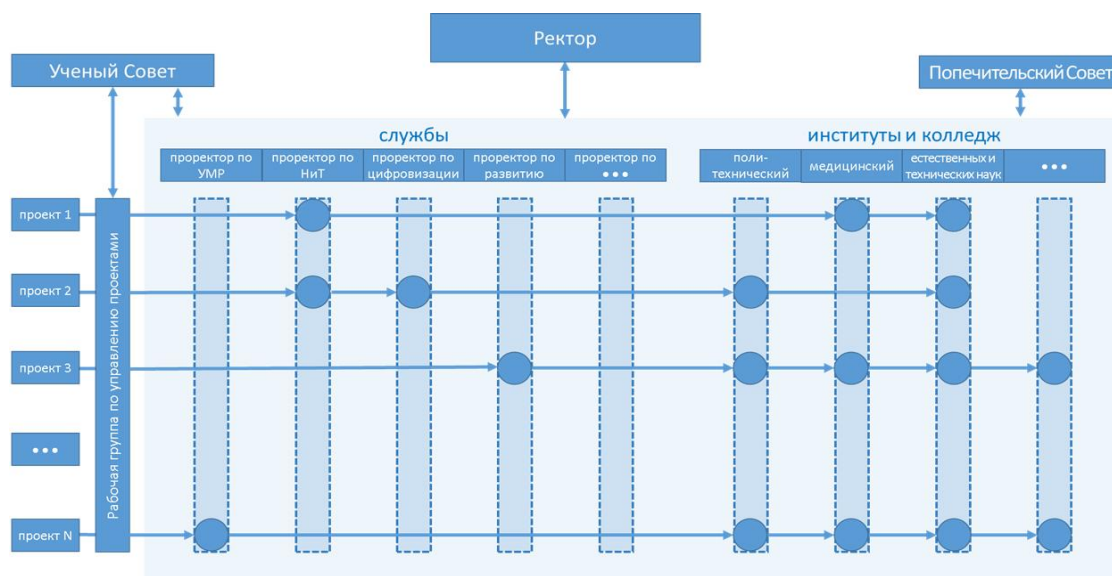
Ректор

Ученый Совет

Попечительский Совет

службы

институты и колледж

проректор по УМР

проректор по НиТ

проректор по цифровизации

проректор по развитию

проректор по •••

политехнический

медицинский

естественных и технических наук

•••

проект 1

проект 2

проект 3

•••

проект N

Рабочая группа по управлению проектами